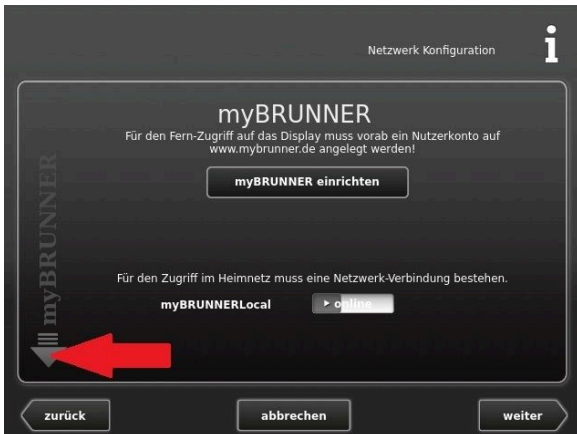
Netzwerk Konfiguration

i

myBRUNNER

Für den Fern-Zugriff auf das Display muss vorab ein Nutzerkonto auf www.mybrunner.de angelegt werden!

myBRUNNER einrichten

myBRUNNER

Für den Zugriff im Heimnetz muss eine Netzwerk-Verbindung bestehen.

myBRUNNERLocal

online

zurück

abbrechen

weiter